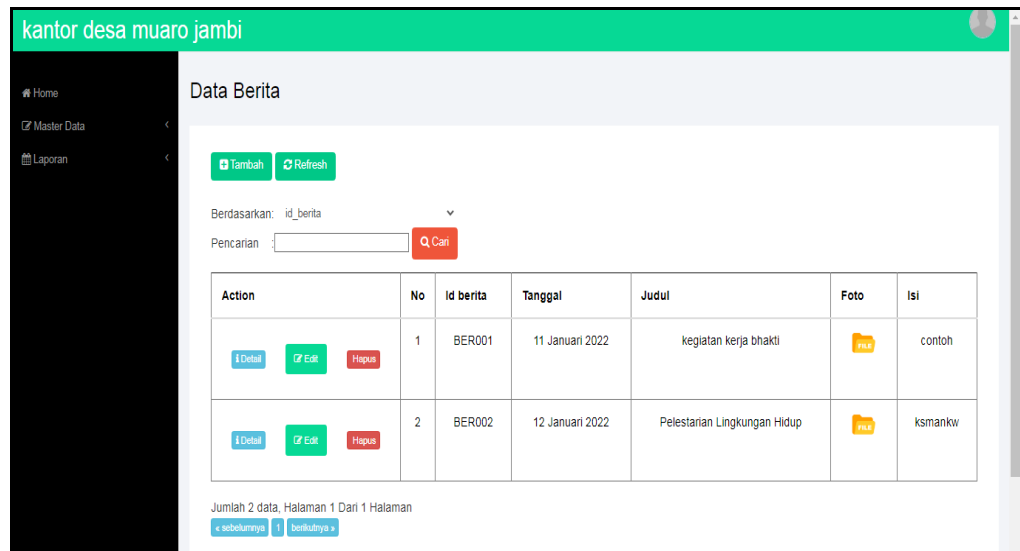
kantor desa muaro jambi

Home
Master Data
Laporan

Data Berita

Tambah Refresh

Berdasarkan: id_berita
Pencarian : Cari

| Action | No | Id berita | Tanggal | Judul | Foto | Isi |
|---|---|---|---|---|---|---|
| Detail Edit Hapus | 1 | BER001 | 11 Januari 2022 | kegiatan kerja bhakti | FILE | contoh |
| Detail Edit Hapus | 2 | BER002 | 12 Januari 2022 | Pelestarian Lingkungan Hidup | FILE | ksmankw |

Jumlah 2 data, Halaman 1 Dari 1 Halaman
« sebelumnya 1 berikutnya »